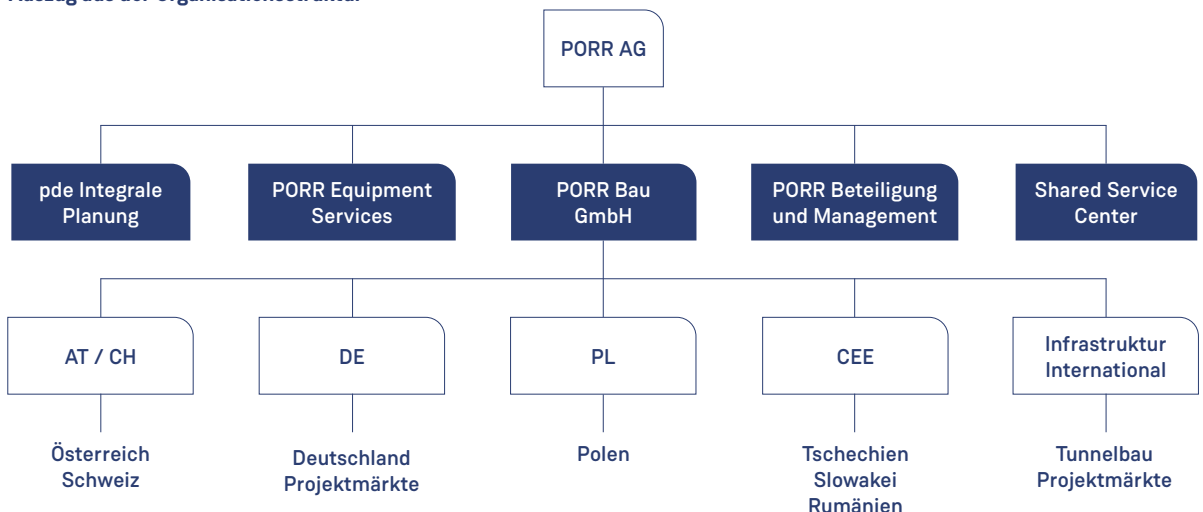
Auszug aus der Organisationsstruktur

PORR AG

pde Integrale Planung

PORR Equipment Services

PORR Bau GmbH

PORR Beteiligung und Management

Shared Service Center

AT / CH

DE

PL

CEE

Infrastruktur International

Österreich Schweiz

Deutschland Projektmärkte

Polen

Tschechien Slowakei Rumänien

Tunnelbau Projektmärkte